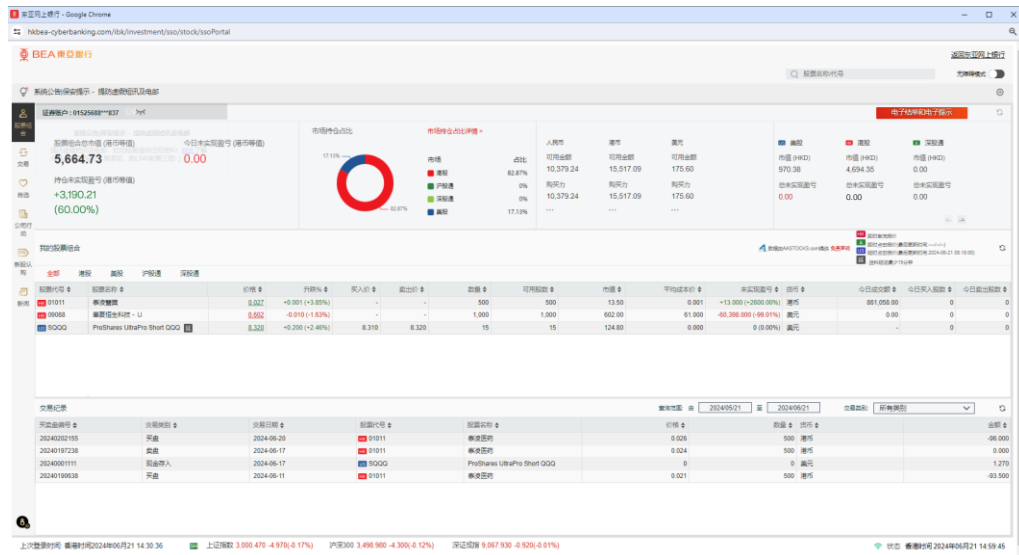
東亞網上銀行 - Google Chrome

hkbea-cyberbanking.com/ibk/investment/sso/stock/ssoPortal

BEA 東亞銀行

返回東亞網上銀行

股票名稱/代號

無障礙模式

系統公告|保安提示 - 提防虛假短訊及電郵

證券賬戶：01525688***837

電子結單和電子通知

股票

交易

自選

公司行動

新股認購

新聞

股票總市值 (港币等值)
5,664.73

今日未實現盈虧 (港币等值)
0.00

持倉未實現盈虧 (港币等值)
+3,190.21
(60.00%)

市場持倉占比

市場持倉占比詳情 »

17.13%

82.87%

| 市場 | 占比 |
|---|---|
| 港股 | 82.87% |
| 滬股通 | 0% |
| 深股通 | 0% |
| 美股 | 17.13% |

| 人民币 | 港币 | 美元 |
|---|---|---|
| 可用金額 | 可用金額 | 可用金額 |
| 10,379.24 | 15,517.09 | 175.60 |
| 購買力 | 購買力 | 購買力 |
| 10,379.24 | 15,517.09 | 175.60 |
| ... | ... | ... |

| 港股 | 美股 | 深股通 |
|---|---|---|
| 市值 (HKD) | 市值 (HKD) | 市值 (HKD) |
| 970.38 | 4,694.35 | 0.00 |
| 總未實現盈虧 | 總未實現盈虧 | 總未實現盈虧 |
| 0.00 | 0.00 | 0.00 |

我的股票組合

數據由AASTOCKS.com提供 免責聲明

全部 港股 美股 滬股通 深股通

| 股票代號 | 股票名稱 | 價格 | 升跌% | 買入價 | 賣出價 | 數量 | 可用股數 | 市值 | 平均成本價 | 未實現盈虧 | 貨币 | 今日成交股數 | 今日買入股數 | 今日賣出股數 |
|---|---|---|---|---|---|---|---|---|---|---|---|---|---|---|
| 01011 | 泰凌醫藥 | 0.027 | +0.001 (+3.85%) | - | - | 500 | 500 | 13.50 | 0.001 | +13.000 (+2600.00%) | 港币 | 881,050.00 | 0 | 0 |
| 09068 | 華夏恒生科技 - U | 0.602 | -0.010 (-1.63%) | - | - | 1,000 | 1,000 | 602.00 | 61.000 | -60,398.000 (-99.01%) | 美元 | 0.00 | 0 | 0 |
| SQQQ | ProShares UltraPro Short QQQ | 8.320 | +0.200 (+2.46%) | 8.310 | 8.320 | 15 | 15 | 124.80 | 0.000 | 0 (0.00%) | 美元 | - | 0 | 0 |

交易紀錄

查詢範圍 由 2024/05/21 至 2024/06/21 交易類別 所有類別

| 交易參考號 | 交易類別 | 交易日期 | 股票代號 | 股票名稱 | 價格 | 數量 | 貨币 | 金額 |
|---|---|---|---|---|---|---|---|---|
| 20240202155 | 買盤 | 2024-06-20 | 01011 | 泰凌醫藥 | 0.026 | 500 | 港币 | -96.000 |
| 20240197238 | 賣盤 | 2024-06-17 | 01011 | 泰凌醫藥 | 0.024 | 500 | 港币 | 0.000 |
| 20240001111 | 現金存入 | 2024-06-17 | SQQQ | ProShares UltraPro Short QQQ | 0 | 0 | 美元 | 1.270 |
| 20240190638 | 買盤 | 2024-06-11 | 01011 | 泰凌醫藥 | 0.021 | 500 | 港币 | -93.500 |

上次登錄時間 香港時間2024年06月21日 14:30:36

上證指數 3,000.470 -4.970(-0.17%) 滬深300 3,498.980 -4.300(-0.12%) 深證成指 9,067.930 -0.920(-0.01%)

狀態 香港時間2024年06月21日 14:59:45